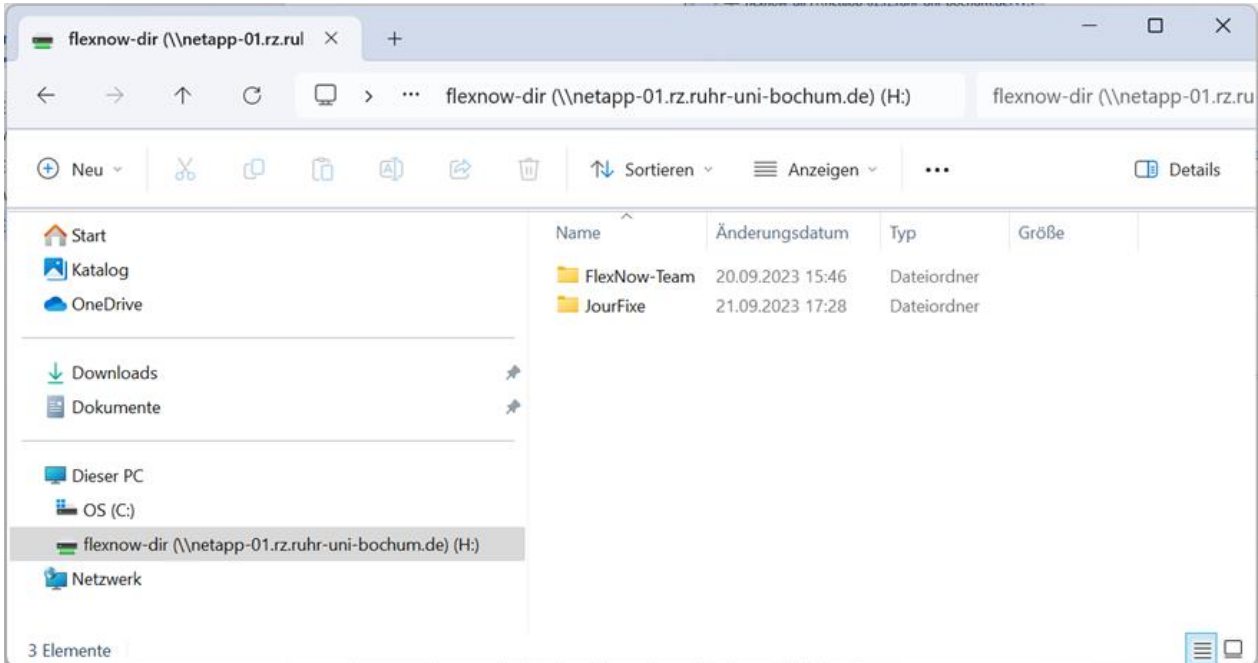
flexnow-dir (\\netapp-01.rz.rul ×
+

flexnow-dir (\\netapp-01.rz.ruhr-uni-bochum.de) (H:)
flexnow-dir (\\netapp-01.rz.ru

Neu
Sortieren
Anzeigen
•••
Details

Start
Katalog
OneDrive

Downloads
Dokumente

Dieser PC
OS (C:)
flexnow-dir (\\netapp-01.rz.ruhr-uni-bochum.de) (H:)
Netzwerk

| Name | Änderungsdatum | Typ | Größe |
|---|---|---|---|
| FlexNow-Team | 20.09.2023 15:46 | Dateiordner | |
| JourFixe | 21.09.2023 17:28 | Dateiordner | |

3 Elemente